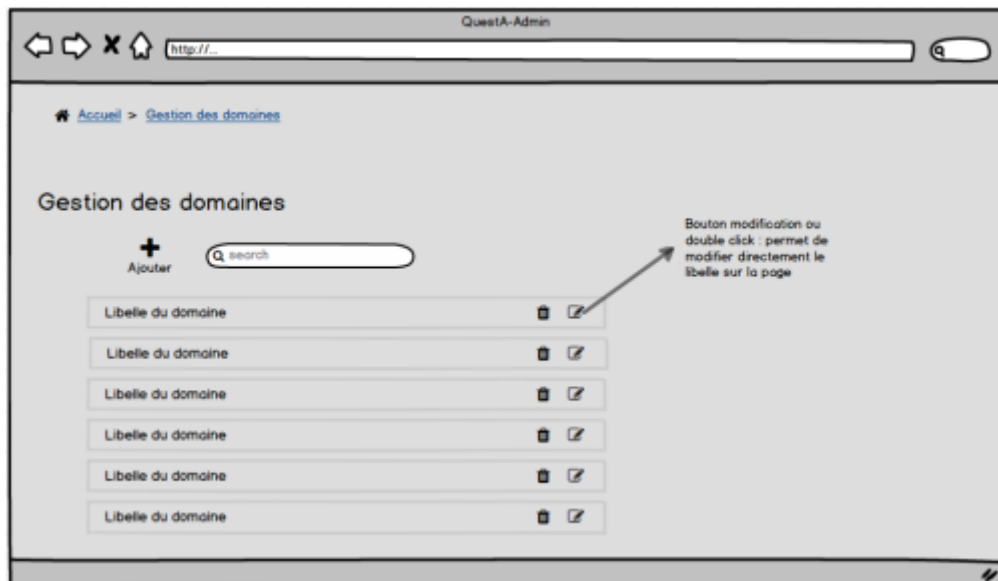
QuestA-Admin

http://...

Accueil > Gestion des domaines

Gestion des domaines

Ajouter

search

Bouton modification ou double click : permet de modifier directement le libelle sur la page

Libelle du domaine

Libelle du domaine

Libelle du domaine

Libelle du domaine

Libelle du domaine

Libelle du domaine